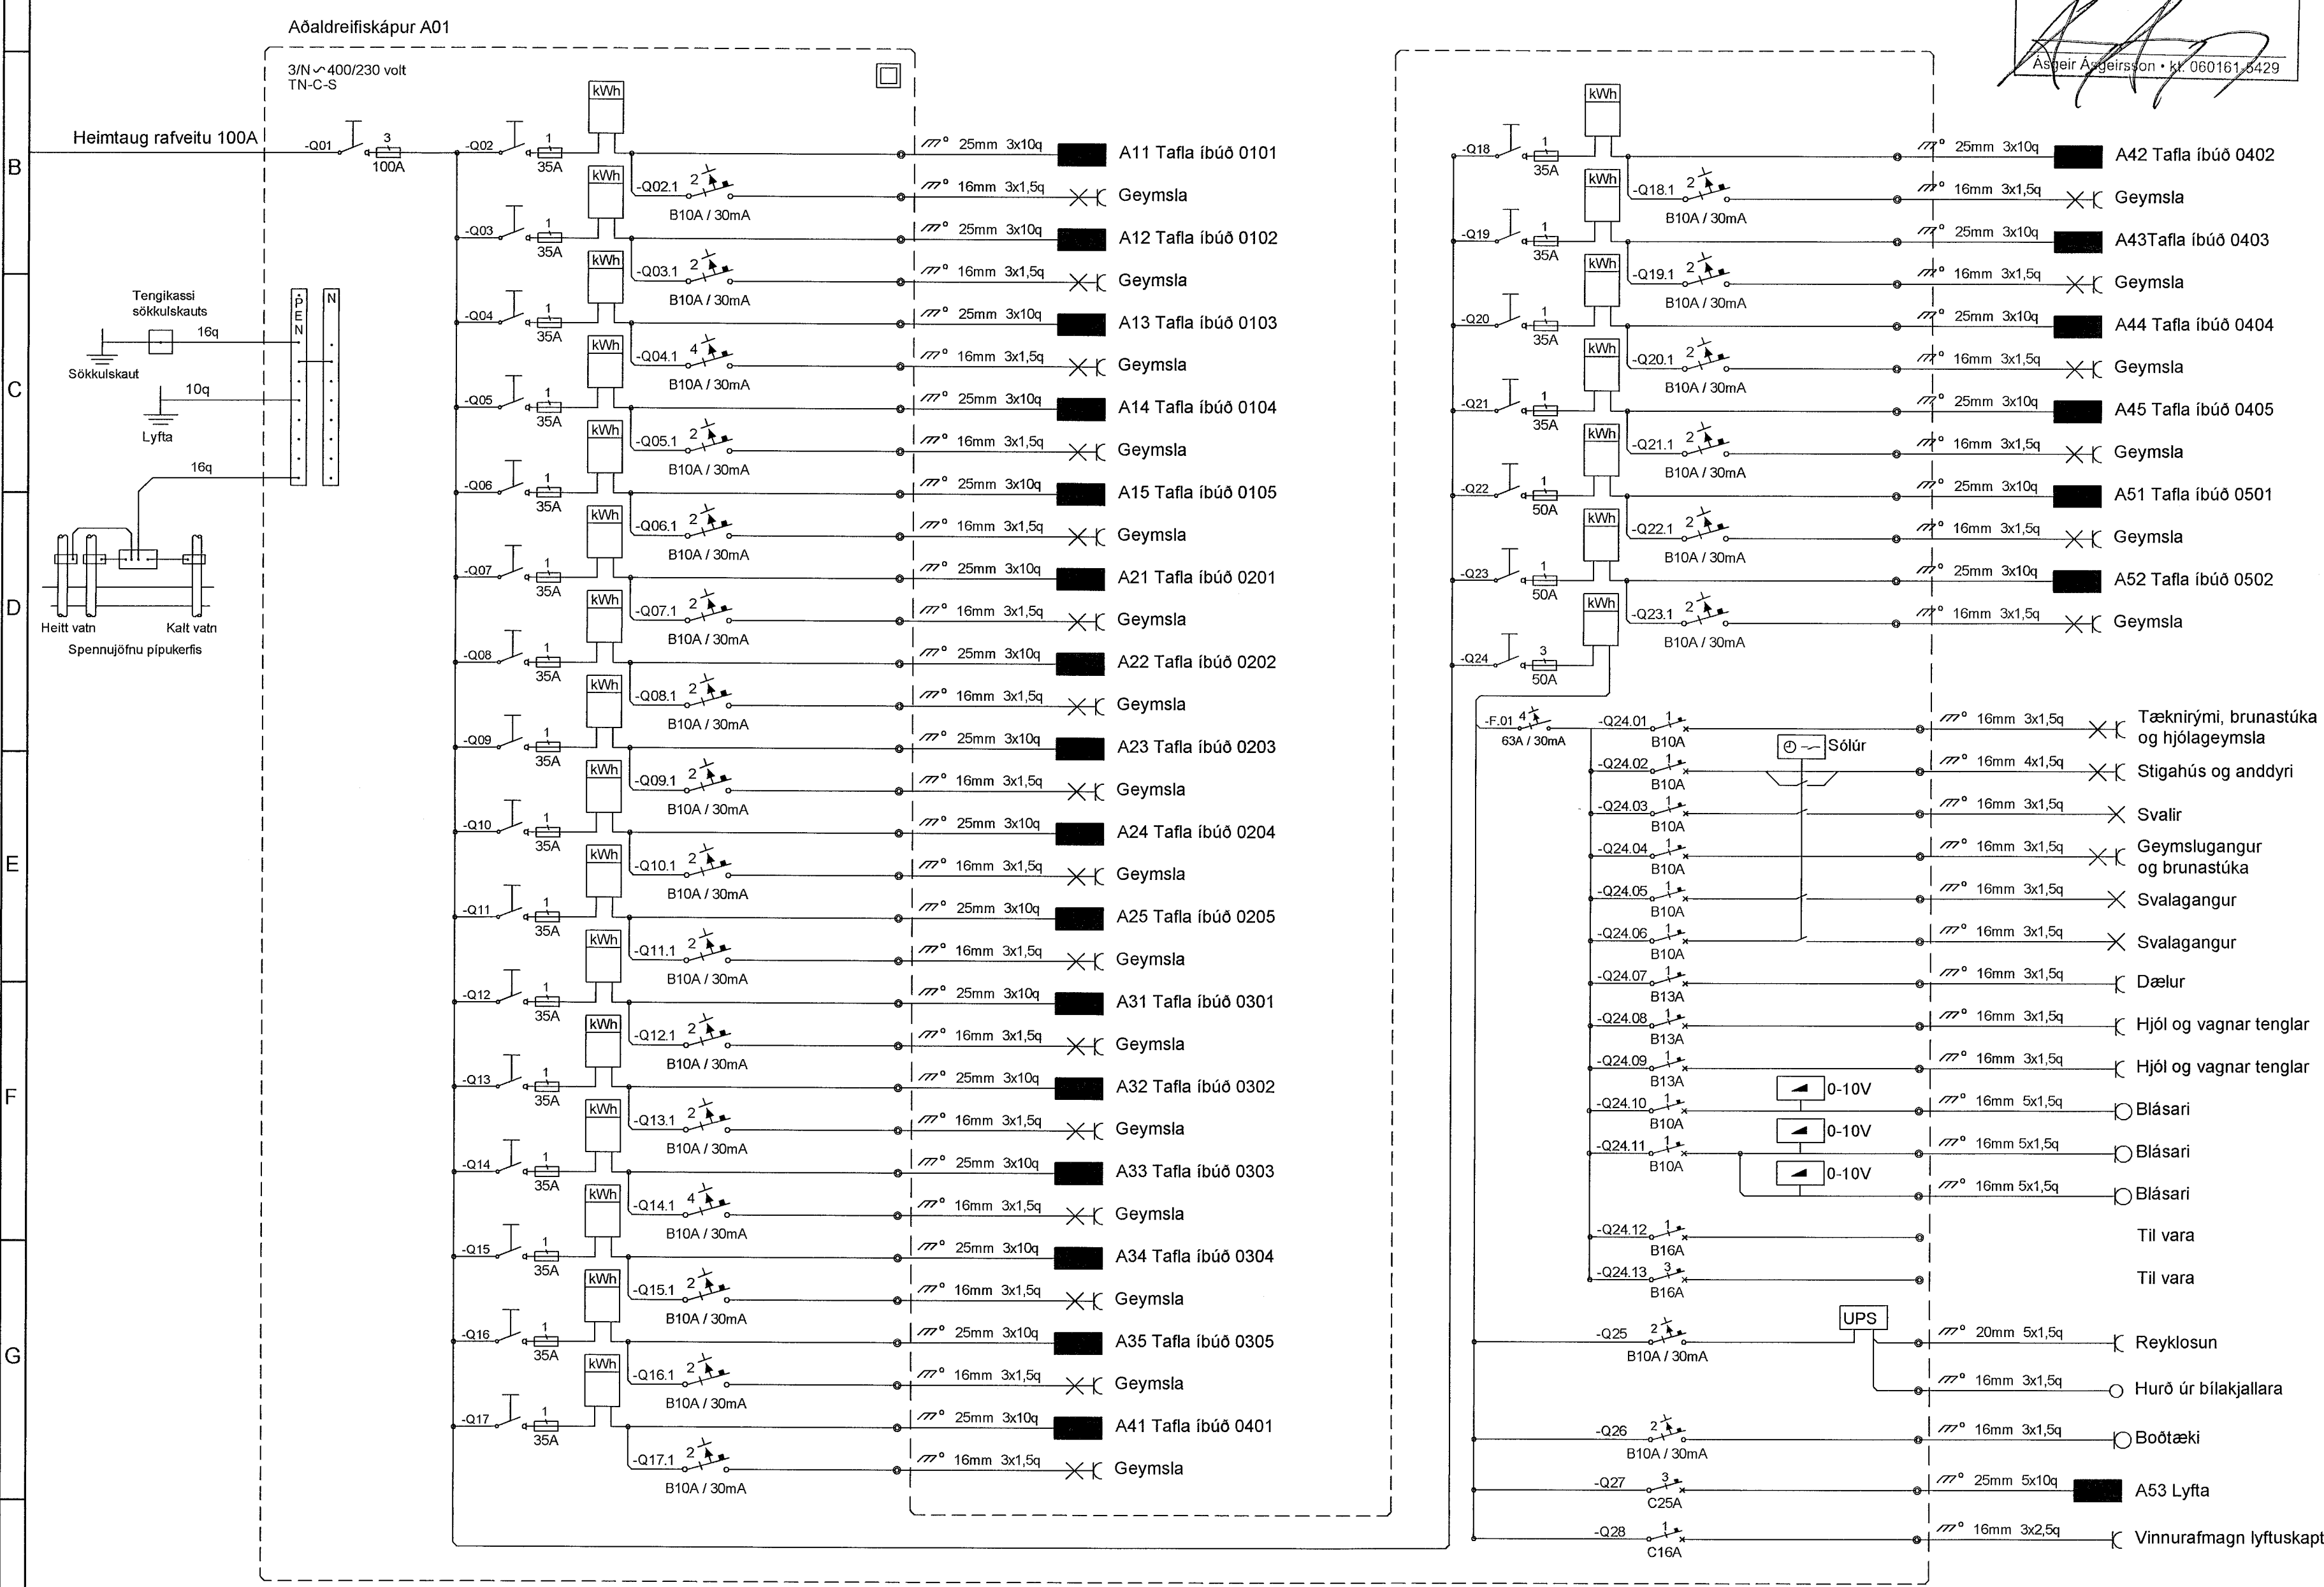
Aðaldreifiskápur A01

Ásgeir Ásgeirsson • kt. 060161-5429

3/N ~ 400/230 volt
TN-C-S

B
C
D
E
F
G

Heimtaug rafveitu 100A
-Q01 3 100A

Tengikassi sökkulskauts
16q
Sökkulskaut
10q
Lyfta
16q
PEN
N
Heitt vatn
Kalt vatn
Spennujöfnu pípukerfis

-Q02 1 35A kWh 25mm 3x10q A11 Tafla íbúð 0101
-Q02.1 2 B10A / 30mA 16mm 3x1,5q Geymsla
-Q03 1 35A kWh 25mm 3x10q A12 Tafla íbúð 0102
-Q03.1 2 B10A / 30mA 16mm 3x1,5q Geymsla
-Q04 1 35A kWh 25mm 3x10q A13 Tafla íbúð 0103
-Q04.1 4 B10A / 30mA 16mm 3x1,5q Geymsla
-Q05 1 35A kWh 25mm 3x10q A14 Tafla íbúð 0104
-Q05.1 2 B10A / 30mA 16mm 3x1,5q Geymsla
-Q06 1 35A kWh 25mm 3x10q A15 Tafla íbúð 0105
-Q06.1 2 B10A / 30mA 16mm 3x1,5q Geymsla
-Q07 1 35A kWh 25mm 3x10q A21 Tafla íbúð 0201
-Q07.1 2 B10A / 30mA 16mm 3x1,5q Geymsla
-Q08 1 35A kWh 25mm 3x10q A22 Tafla íbúð 0202
-Q08.1 2 B10A / 30mA 16mm 3x1,5q Geymsla
-Q09 1 35A kWh 25mm 3x10q A23 Tafla íbúð 0203
-Q09.1 2 B10A / 30mA 16mm 3x1,5q Geymsla
-Q10 1 35A kWh 25mm 3x10q A24 Tafla íbúð 0204
-Q10.1 2 B10A / 30mA 16mm 3x1,5q Geymsla
-Q11 1 35A kWh 25mm 3x10q A25 Tafla íbúð 0205
-Q11.1 2 B10A / 30mA 16mm 3x1,5q Geymsla
-Q12 1 35A kWh 25mm 3x10q A31 Tafla íbúð 0301
-Q12.1 2 B10A / 30mA 16mm 3x1,5q Geymsla
-Q13 1 35A kWh 25mm 3x10q A32 Tafla íbúð 0302
-Q13.1 2 B10A / 30mA 16mm 3x1,5q Geymsla
-Q14 1 35A kWh 25mm 3x10q A33 Tafla íbúð 0303
-Q14.1 4 B10A / 30mA 16mm 3x1,5q Geymsla
-Q15 1 35A kWh 25mm 3x10q A34 Tafla íbúð 0304
-Q15.1 2 B10A / 30mA 16mm 3x1,5q Geymsla
-Q16 1 35A kWh 25mm 3x10q A35 Tafla íbúð 0305
-Q16.1 2 B10A / 30mA 16mm 3x1,5q Geymsla
-Q17 1 35A kWh 25mm 3x10q A41 Tafla íbúð 0401
-Q17.1 2 B10A / 30mA 16mm 3x1,5q Geymsla

-Q18 1 35A kWh 25mm 3x10q A42 Tafla íbúð 0402
-Q18.1 2 B10A / 30mA 16mm 3x1,5q Geymsla
-Q19 1 35A kWh 25mm 3x10q A43Tafla íbúð 0403
-Q19.1 2 B10A / 30mA 16mm 3x1,5q Geymsla
-Q20 1 35A kWh 25mm 3x10q A44 Tafla íbúð 0404
-Q20.1 2 B10A / 30mA 16mm 3x1,5q Geymsla
-Q21 1 35A kWh 25mm 3x10q A45 Tafla íbúð 0405
-Q21.1 2 B10A / 30mA 16mm 3x1,5q Geymsla
-Q22 1 50A kWh 25mm 3x10q A51 Tafla íbúð 0501
-Q22.1 2 B10A / 30mA 16mm 3x1,5q Geymsla
-Q23 1 50A kWh 25mm 3x10q A52 Tafla íbúð 0502
-Q23.1 2 B10A / 30mA 16mm 3x1,5q Geymsla
-Q24 3 50A kWh

-F.01 4 63A / 30mA
-Q24.01 1 B10A 16mm 3x1,5q Tæknirými, brunastúka og hjólageymsla
Sólúr
-Q24.02 1 B10A 16mm 4x1,5q Stigahús og anddyri
-Q24.03 1 B10A 16mm 3x1,5q Svalir
-Q24.04 1 B10A 16mm 3x1,5q Geymslugangur og brunastúka
-Q24.05 1 B10A 16mm 3x1,5q Svalagangur
-Q24.06 1 B10A 16mm 3x1,5q Svalagangur
-Q24.07 1 B13A 16mm 3x1,5q Dælur
-Q24.08 1 B13A 16mm 3x1,5q Hjól og vagnar tenglar
-Q24.09 1 B13A 16mm 3x1,5q Hjól og vagnar tenglar
-Q24.10 1 B10A 0-10V 16mm 5x1,5q Blásari
-Q24.11 1 B10A 0-10V 16mm 5x1,5q Blásari
0-10V 16mm 5x1,5q Blásari
-Q24.12 1 B16A Til vara
-Q24.13 3 B16A Til vara
-Q25 2 B10A / 30mA UPS 20mm 5x1,5q Reyklosun
16mm 3x1,5q Hurð úr bílakjallara
-Q26 2 B10A / 30mA 16mm 3x1,5q Boðtæki
-Q27 3 C25A 25mm 5x10q A53 Lyfta
-Q28 1 C16A 16mm 3x2,5q Vinnurafmagn lyftuskapt